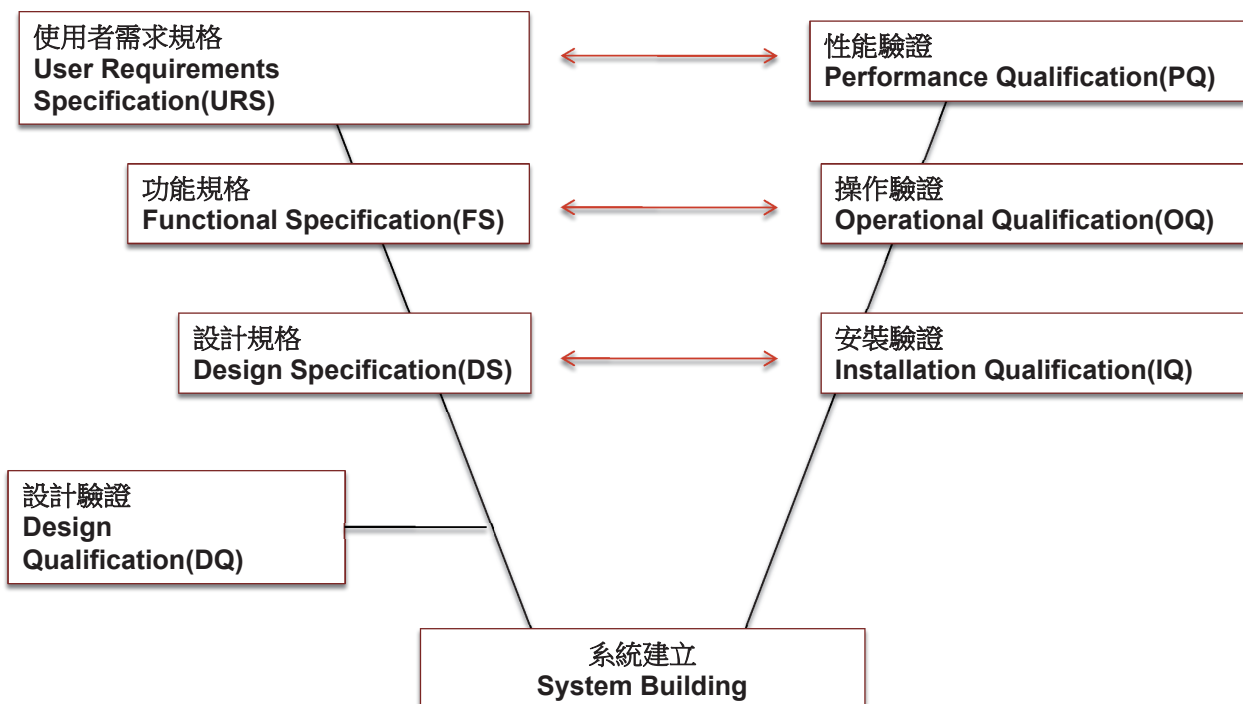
使用者需求規格
User Requirements Specification(URS)

性能驗證
Performance Qualification(PQ)

功能規格
Functional Specification(FS)

操作驗證
Operational Qualification(OQ)

設計規格
Design Specification(DS)

安裝驗證
Installation Qualification(IQ)

設計驗證
Design Qualification(DQ)

系統建立
System Building